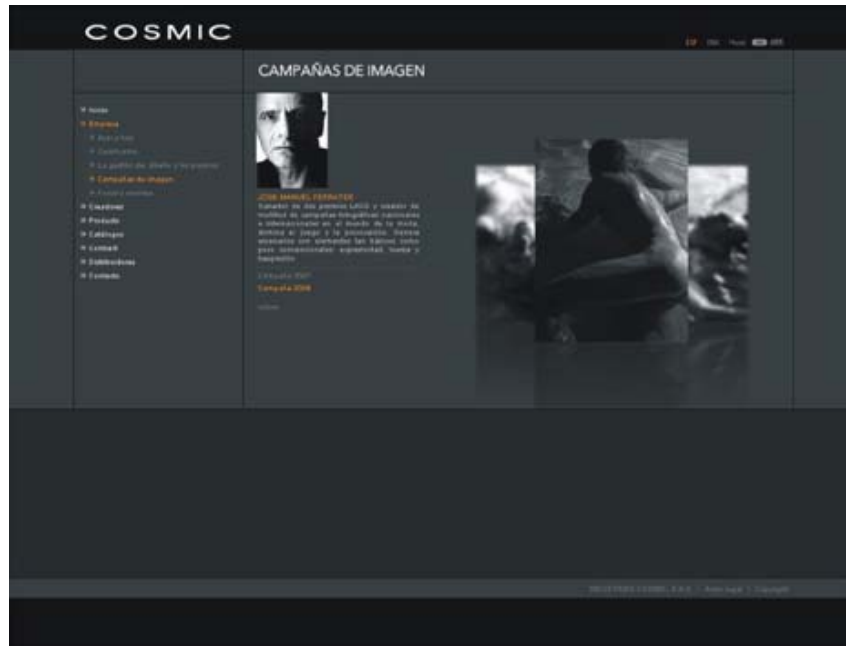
COSMIC

ESP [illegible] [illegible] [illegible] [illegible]

CAMPAÑAS DE IMAGEN

» Inicio
» Empresa
» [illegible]
» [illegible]
» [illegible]
» Campañas de imagen
» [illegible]
» Creaciones
» Producto
» Catálogos
» Contract
» Distribuidores
» Contacto

JOSE MANUEL FERRATER
Ganador de dos premios LAUS y creador de multitud de campañas fotográficas nacionales e internacionales en el mundo de la moda, domina el juego y la provocación. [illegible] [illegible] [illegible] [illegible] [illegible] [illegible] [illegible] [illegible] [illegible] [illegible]

Campaña 2007
Campaña 2008

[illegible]

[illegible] | Aviso legal | Copyright